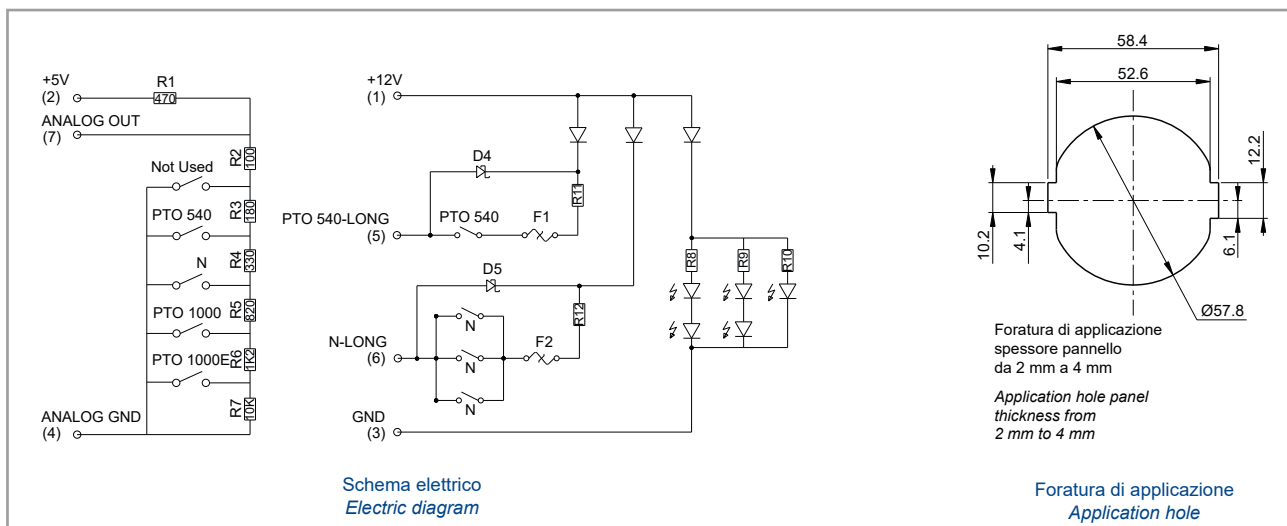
+5V
(2)
R1
470
ANALOG OUT
(7)
R2
100
Not Used
R3
180
PTO 540
R4
330
N
R5
820
PTO 1000
R6
1K2
PTO 1000E
R7
10K
ANALOG GND
(4)

+12V
(1)
D4
R11
PTO 540-LONG
(5)
PTO 540
F1
D5
R12
N
N-LONG
(6)
N
F2
N
GND
(3)
R8
R9
R10

Schema elettrico
*Electric diagram*

58.4
52.6
12.2
10.2
4.1
6.1
Ø57.8

Foratura di applicazione spessore pannello da 2 mm a 4 mm

*Application hole panel thickness from 2 mm to 4 mm*

Foratura di applicazione
*Application hole*